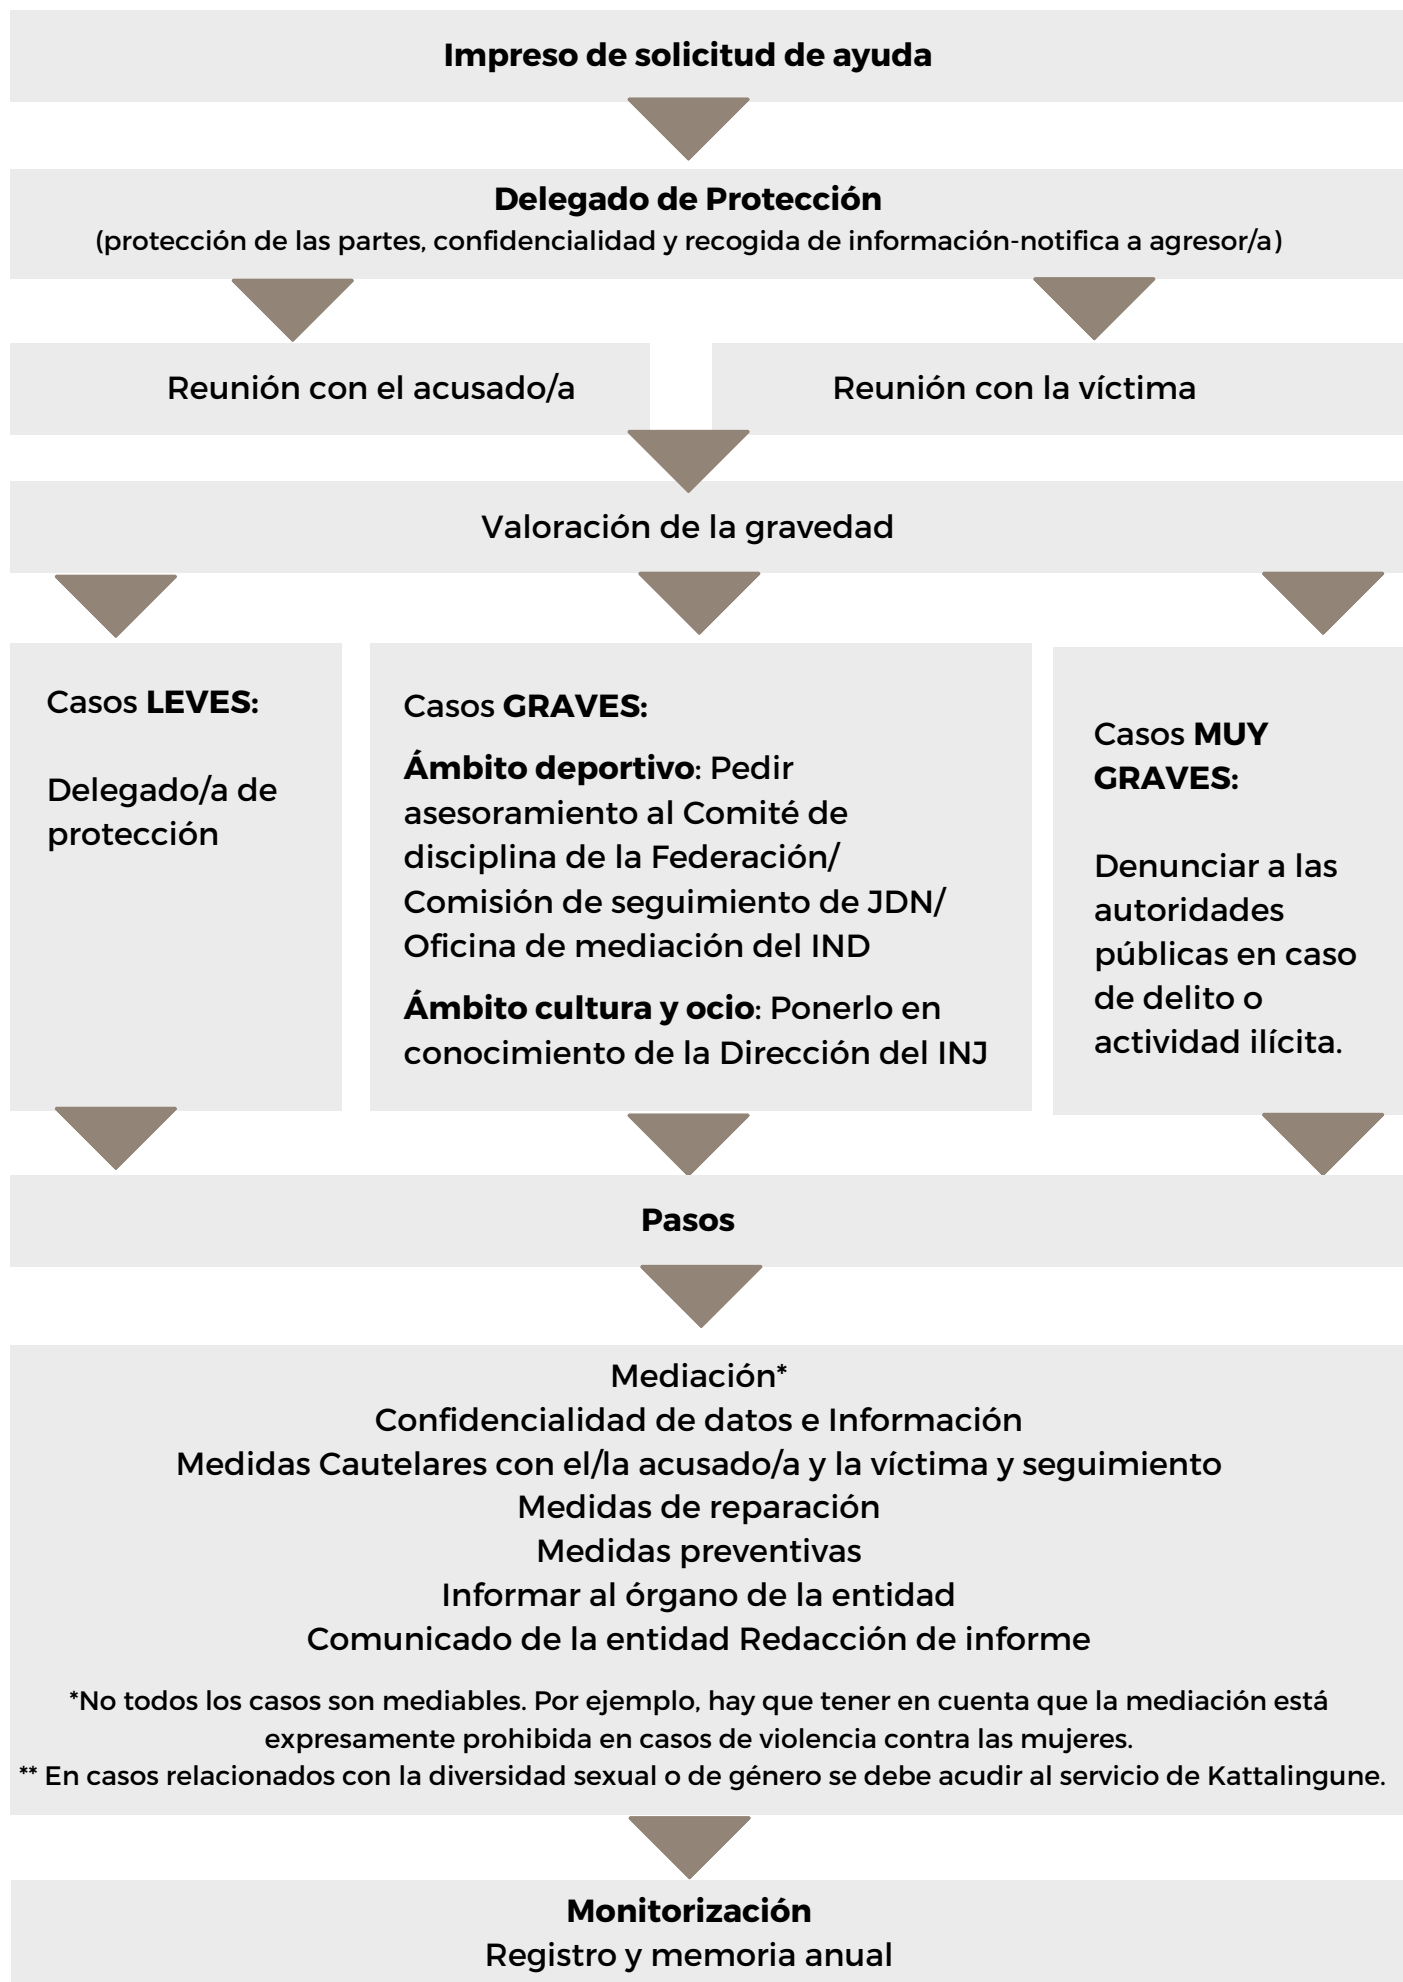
Impreso de solicitud de ayuda

Delegado de Protección
(protección de las partes, confidencialidad y recogida de información-notifica a agresor/a)

Reunión con el acusado/a

Reunión con la víctima

Valoración de la gravedad

Casos LEVES:

Delegado/a de protección

Casos GRAVES:

Ámbito deportivo: Pedir asesoramiento al Comité de disciplina de la Federación/ Comisión de seguimiento de JDN/ Oficina de mediación del IND

Ámbito cultura y ocio: Ponerlo en conocimiento de la Dirección del INJ

Casos MUY GRAVES:

Denunciar a las autoridades públicas en caso de delito o actividad ilícita.

Pasos

Mediación*
Confidencialidad de datos e Información
Medidas Cautelares con el/la acusado/a y la víctima y seguimiento
Medidas de reparación
Medidas preventivas
Informar al órgano de la entidad
Comunicado de la entidad Redacción de informe

*No todos los casos son mediables. Por ejemplo, hay que tener en cuenta que la mediación está expresamente prohibida en casos de violencia contra las mujeres.
** En casos relacionados con la diversidad sexual o de género se debe acudir al servicio de Kattalingune.

Monitorización
Registro y memoria anual